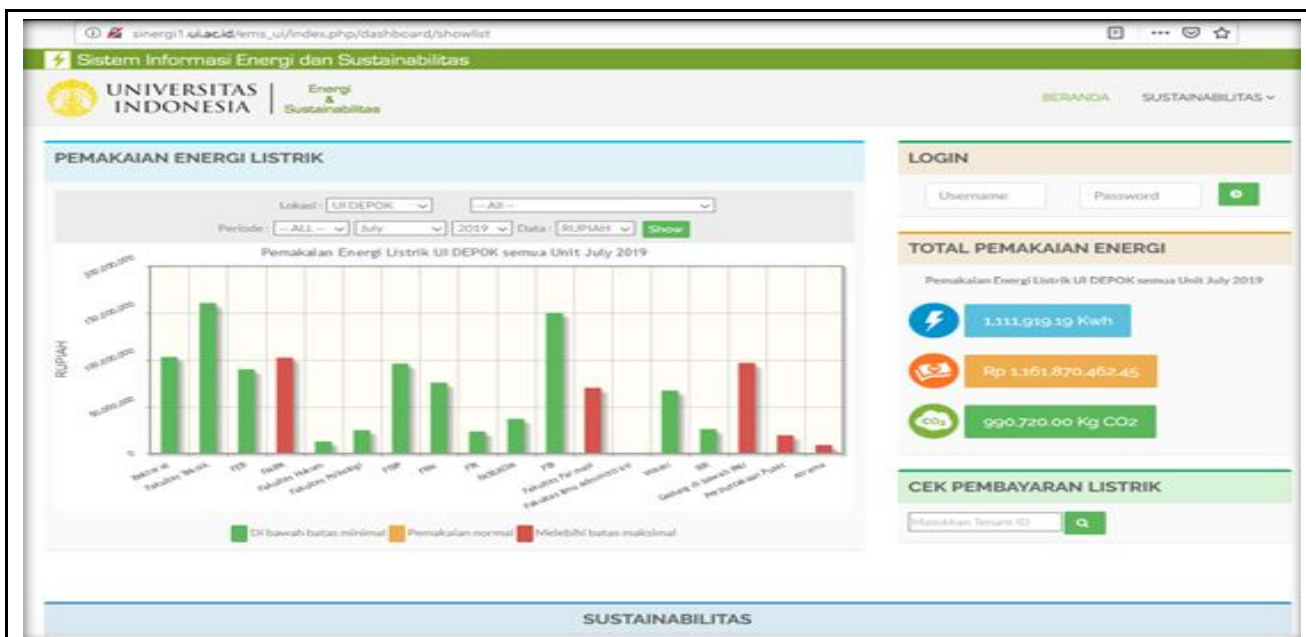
sinergi1.ui.ac.id/ems_ui/index.php/dashboard/showlist

Sistem Informasi Energi dan Sustainabilitas

UNIVERSITAS INDONESIA | Energi & Sustainabilitas

BERANDA SUSTAINABILITAS

PEMAKAIAN ENERGI LISTRIK

Lokasi : UI DEPOK --All--

Periode : --ALL-- July 2019 Data : RUPIAH Show

Pemakaian Energi Listrik UI DEPOK semua Unit July 2019

200.000.000
150.000.000
100.000.000
50.000.000
0

RUPIAH

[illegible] Fakultas Teknik FEB FMIPA Fakultas Hukum Fakultas Psikologi FISIP FKM FIK FKG FIB Fakultas Farmasi Fakultas Ilmu Administrasi Vokasi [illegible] Gedung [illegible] Perpustakaan Pusat Asrama

Di bawah batas minimal Pemakaian normal Melebihi batas maksimal

LOGIN

Username Password

TOTAL PEMAKAIAN ENERGI

Pemakaian Energi Listrik UI DEPOK semua Unit July 2019

1,111,919.19 Kwh

Rp 1,161,870,462.45

990,720.00 Kg CO2

CEK PEMBAYARAN LISTRIK

Masukkan Tenant ID

SUSTAINABILITAS